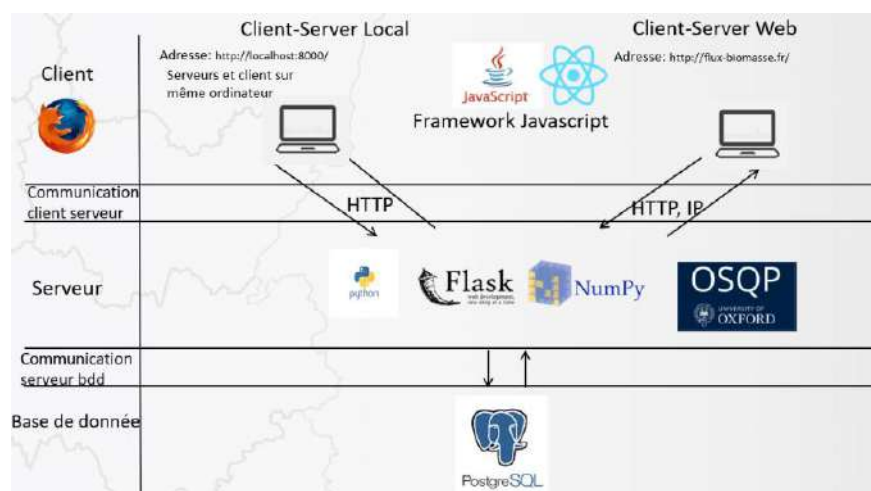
Client-Server Local

Client-Server Web

Client

Adresse: http://localhost:8000/

Serveurs et client sur même ordinateur

JavaScript

Framework Javascript

Adresse: http://flux-biomasse.fr/

Communication client serveur

HTTP

HTTP, IP

Serveur

python

Flask
web development, one drop at a time

NumPy

OSQP
UNIVERSITY OF OXFORD

Communication serveur bdd

Base de donnée

PostgreSQL